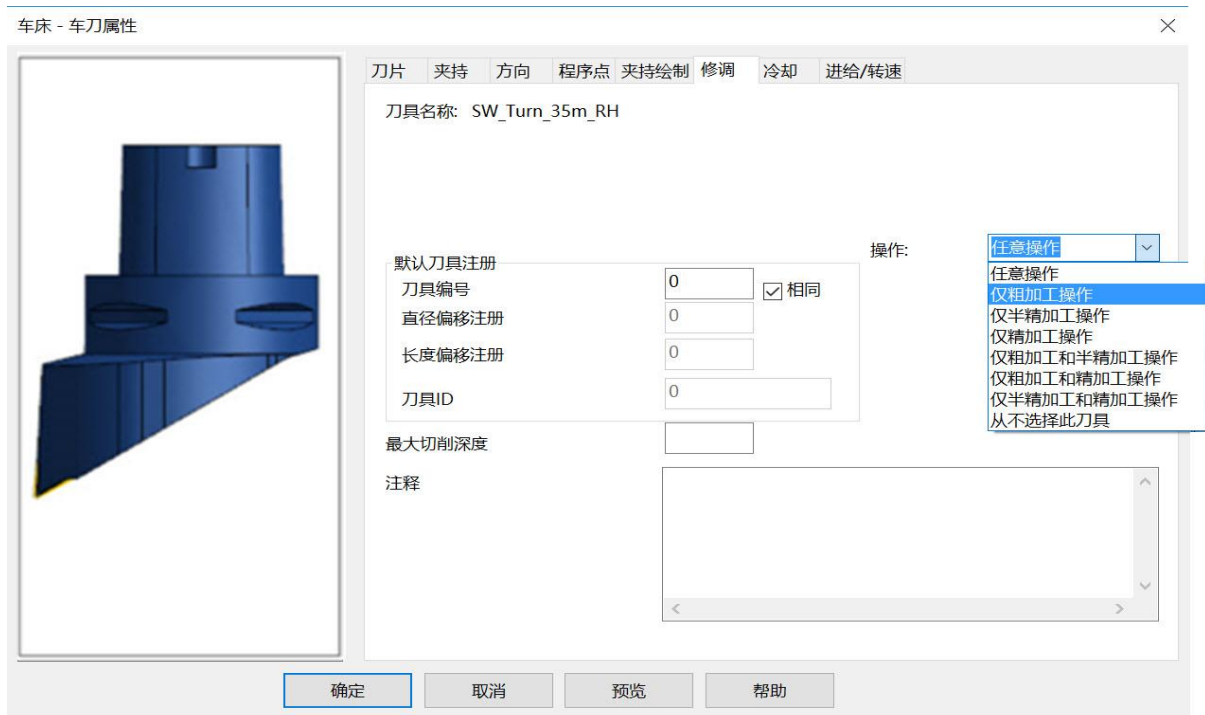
车床 - 车刀属性

刀片 夹持 方向 程序点 夹持绘制 修调 冷却 进给/转速

刀具名称: SW_Turn_35m_RH

操作: 任意操作

任意操作
仅粗加工操作
仅半精加工操作
仅精加工操作
仅粗加工和半精加工操作
仅粗加工和精加工操作
仅半精加工和精加工操作
从不选择此刀具

默认刀具注册
刀具编号 0 相同
直径偏移注册 0
长度偏移注册 0
刀具ID 0

最大切削深度

注释

确定 取消 预览 帮助